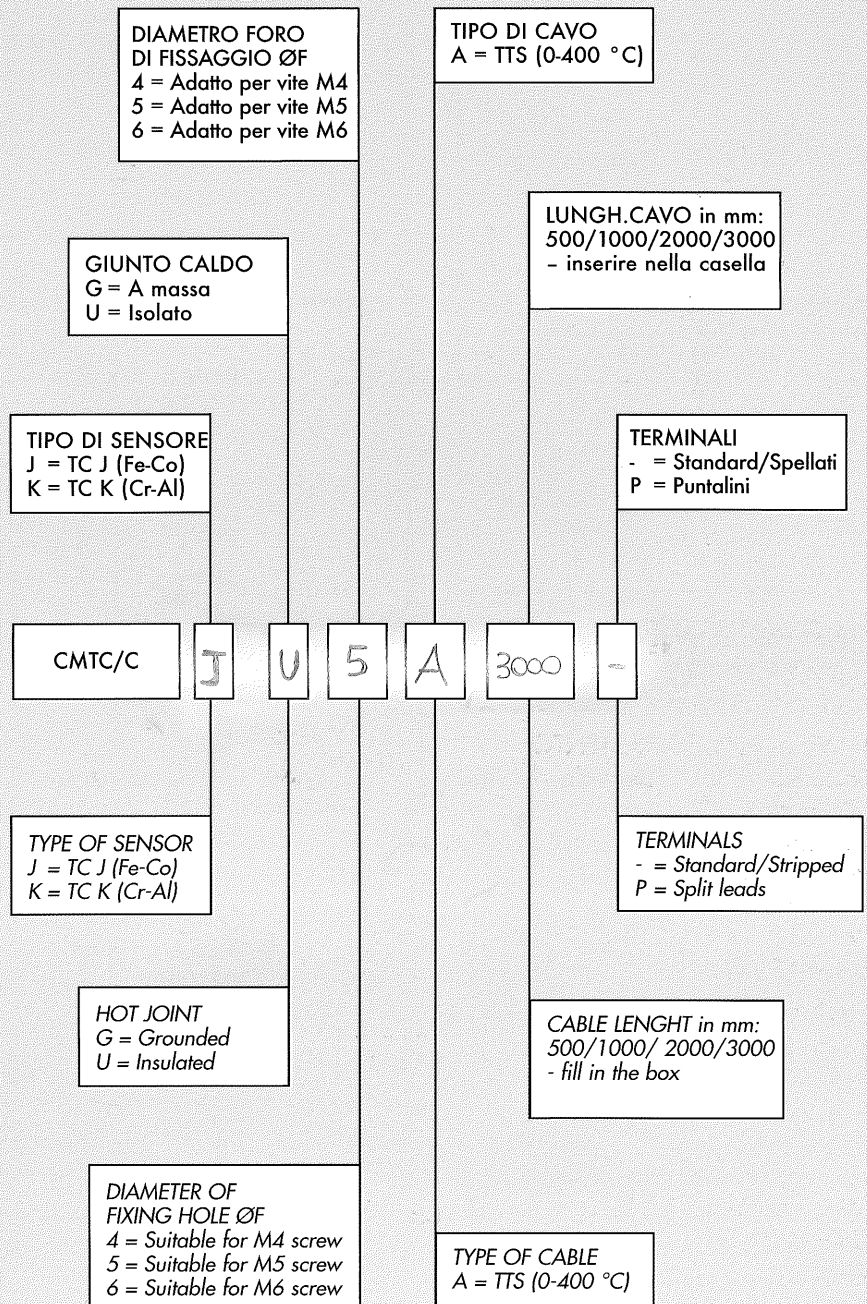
DIAMETRO FORO DI FISSAGGIO ØF
4 = Adatto per vite M4
5 = Adatto per vite M5
6 = Adatto per vite M6

TIPO DI CAVO
A = TTS (0-400 °C)

LUNGH.CAVO in mm:
500/1000/2000/3000
– inserire nella casella

GIUNTO CALDO
G = A massa
U = Isolato

TIPO DI SENSORE
J = TC J (Fe-Co)
K = TC K (Cr-Al)

TERMINALI
- = Standard/Spellati
P = Puntalini

CMTC/C | J | U | 5 | A | 3000 | -

TYPE OF SENSOR
J = TC J (Fe-Co)
K = TC K (Cr-Al)

TERMINALS
- = Standard/Stripped
P = Split leads

HOT JOINT
G = Grounded
U = Insulated

CABLE LENGHT in mm:
500/1000/ 2000/3000
- fill in the box

DIAMETER OF FIXING HOLE ØF
4 = Suitable for M4 screw
5 = Suitable for M5 screw
6 = Suitable for M6 screw

TYPE OF CABLE
A = TTS (0-400 °C)